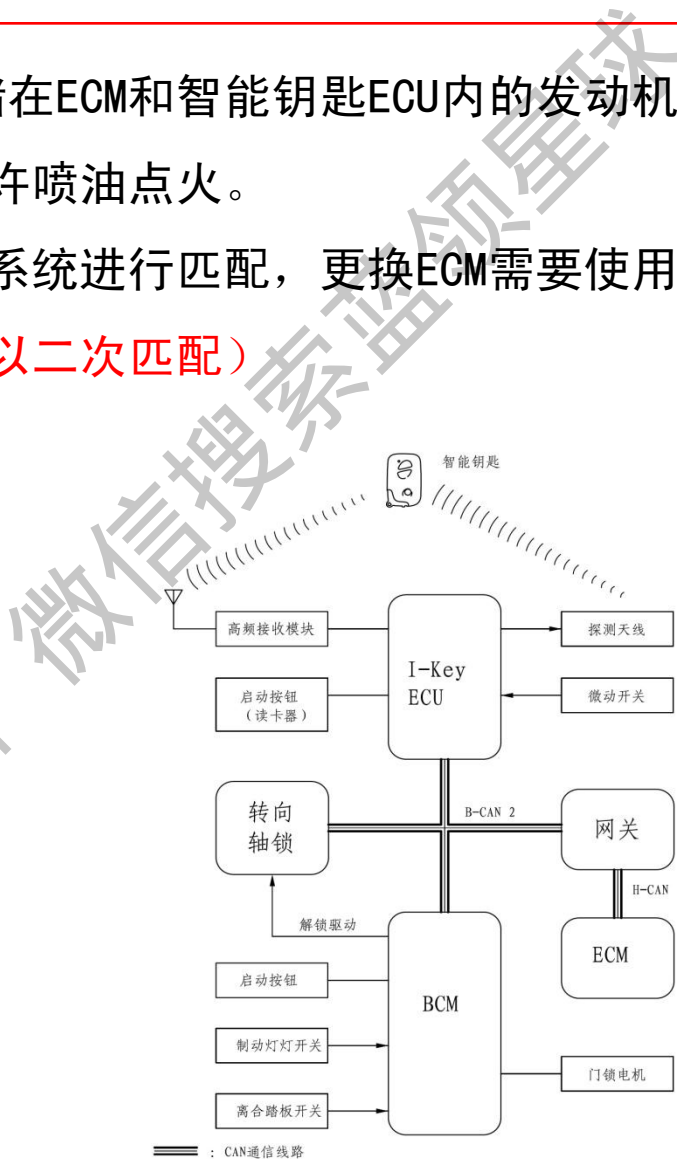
者在ECM和智能钥匙ECU内的发动机
许喷油点火。
系统进行匹配，更换ECM需要使用
以二次匹配）

微信搜索蓝领星球

智能钥匙

高频接收模块
探测天线
I-Key ECU
启动按钮（读卡器）
微动开关
转向轴锁
B-CAN 2
网关
H-CAN
解锁驱动
ECM
启动按钮
BCM
制动灯灯开关
门锁电机
离合踏板开关
: CAN通信线路